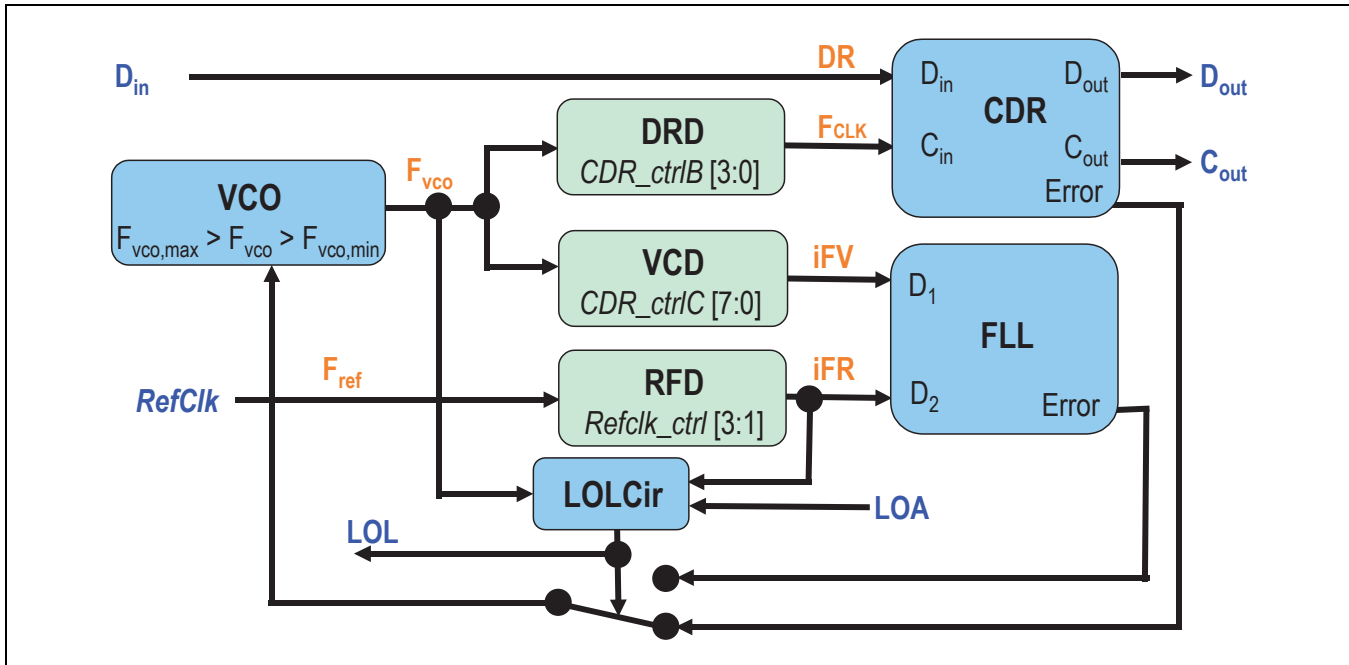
$D_{in}$

DR

$D_{in}$

CDR

$D_{out}$

$D_{out}$

DRD

*CDR_ctrlB* [3:0]

$F_{CLK}$

$C_{in}$

$C_{out}$

$C_{out}$

Error

VCO

$F_{vco,max} > F_{vco} > F_{vco,min}$

$F_{vco}$

VCD

*CDR_ctrlC* [7:0]

iFV

$D_1$

FLL

$F_{ref}$

*RefClk*

RFD

*Refclk_ctrl* [3:1]

iFR

$D_2$

Error

LOLCir

LOA

LOL